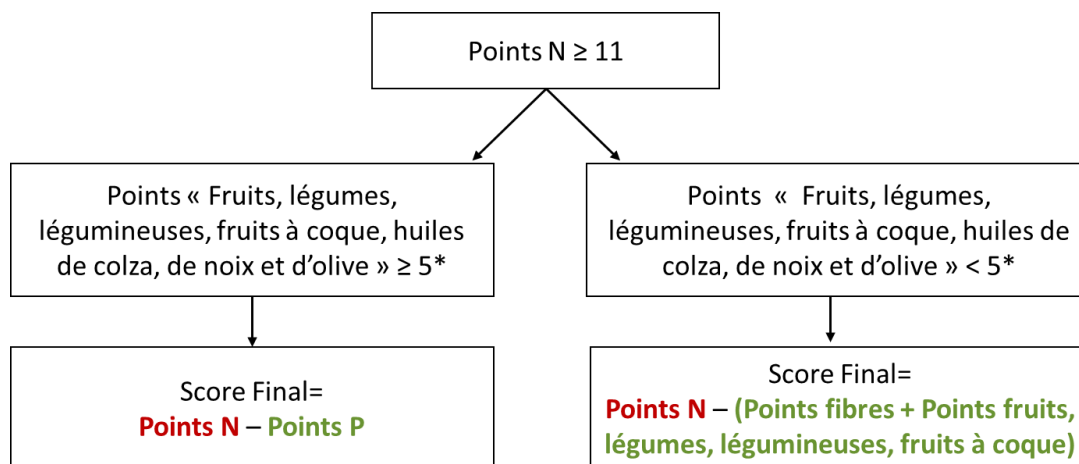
Points N ≥ 11

Points « Fruits, légumes, légumineuses, fruits à coque, huiles de colza, de noix et d’olive » ≥ 5*

Points « Fruits, légumes, légumineuses, fruits à coque, huiles de colza, de noix et d’olive » < 5*

Score Final=
Points N – Points P

Score Final=
Points N – (Points fibres + Points fruits, légumes, légumineuses, fruits à coque)